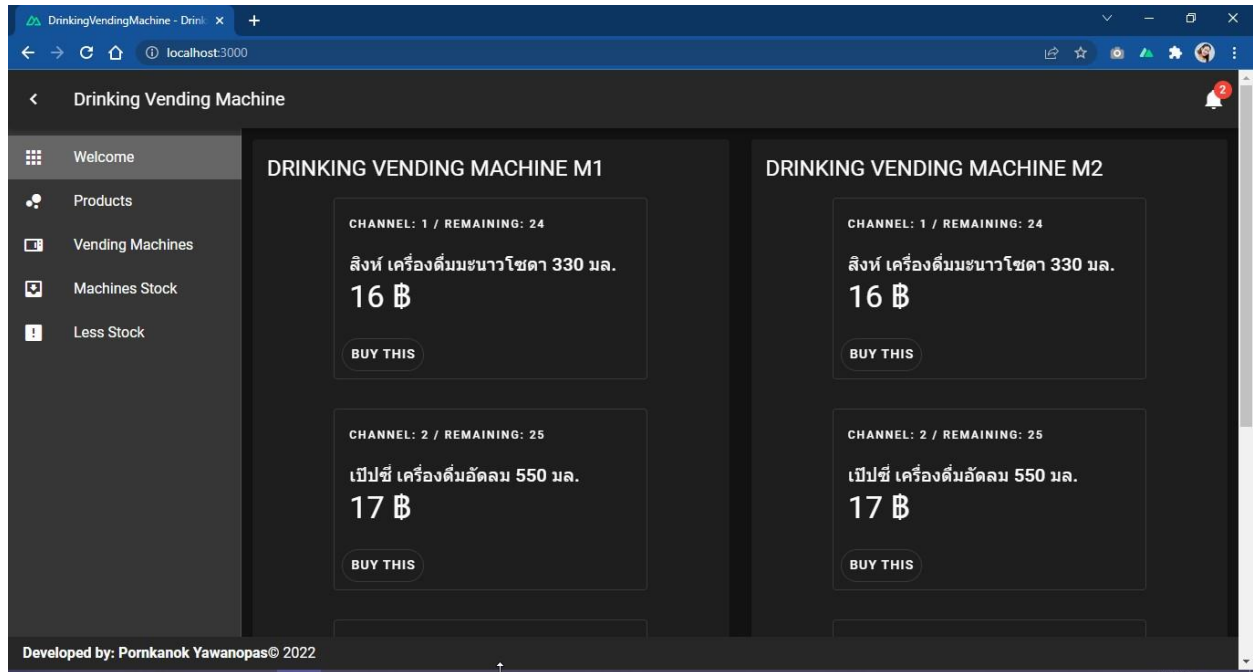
DrinkingVendingMachine - Drink ×
+
localhost:3000

Drinking Vending Machine

2

Welcome
Products
Vending Machines
Machines Stock
Less Stock

DRINKING VENDING MACHINE M1

CHANNEL: 1 / REMAINING: 24
สิงห์ เครื่องดื่มมะนาวโซดา 330 มล.
16 ฿
BUY THIS

CHANNEL: 2 / REMAINING: 25
เป๊ปซี่ เครื่องดื่มอัดลม 550 มล.
17 ฿
BUY THIS

DRINKING VENDING MACHINE M2

CHANNEL: 1 / REMAINING: 24
สิงห์ เครื่องดื่มมะนาวโซดา 330 มล.
16 ฿
BUY THIS

CHANNEL: 2 / REMAINING: 25
เป๊ปซี่ เครื่องดื่มอัดลม 550 มล.
17 ฿
BUY THIS

Developed by: Pornkanok Yawanopas© 2022